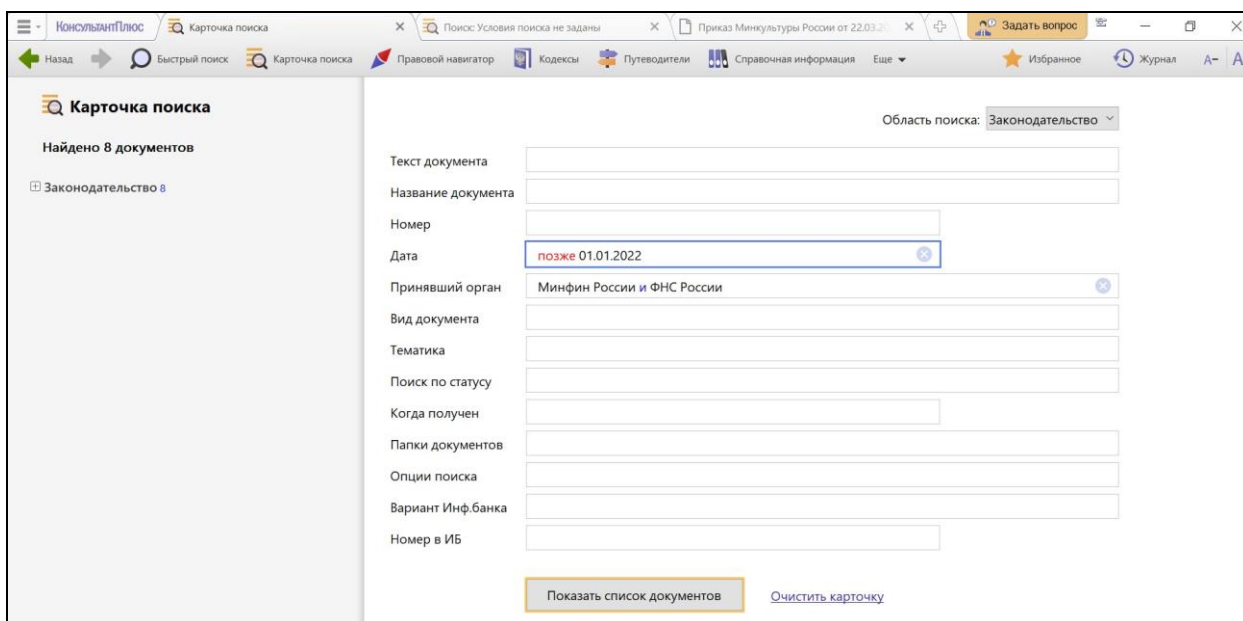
КонсультантПлюс Карточка поиска × Поиск: Условия поиска не заданы × Приказ Минкультуры России от 22.03.2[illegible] × Задать вопрос

Назад Быстрый поиск Карточка поиска Правовой навигатор Кодексы Путеводители Справочная информация Еще Избранное Журнал A- A

Карточка поиска

Найдено 8 документов

Законодательство 8

Область поиска: Законодательство

Текст документа

Название документа

Номер

Дата позже 01.01.2022

Принявший орган Минфин России и ФНС России

Вид документа

Тематика

Поиск по статусу

Когда получен

Папки документов

Опции поиска

Вариант Инф.банка

Номер в ИБ

Показать список документов

Очистить карточку